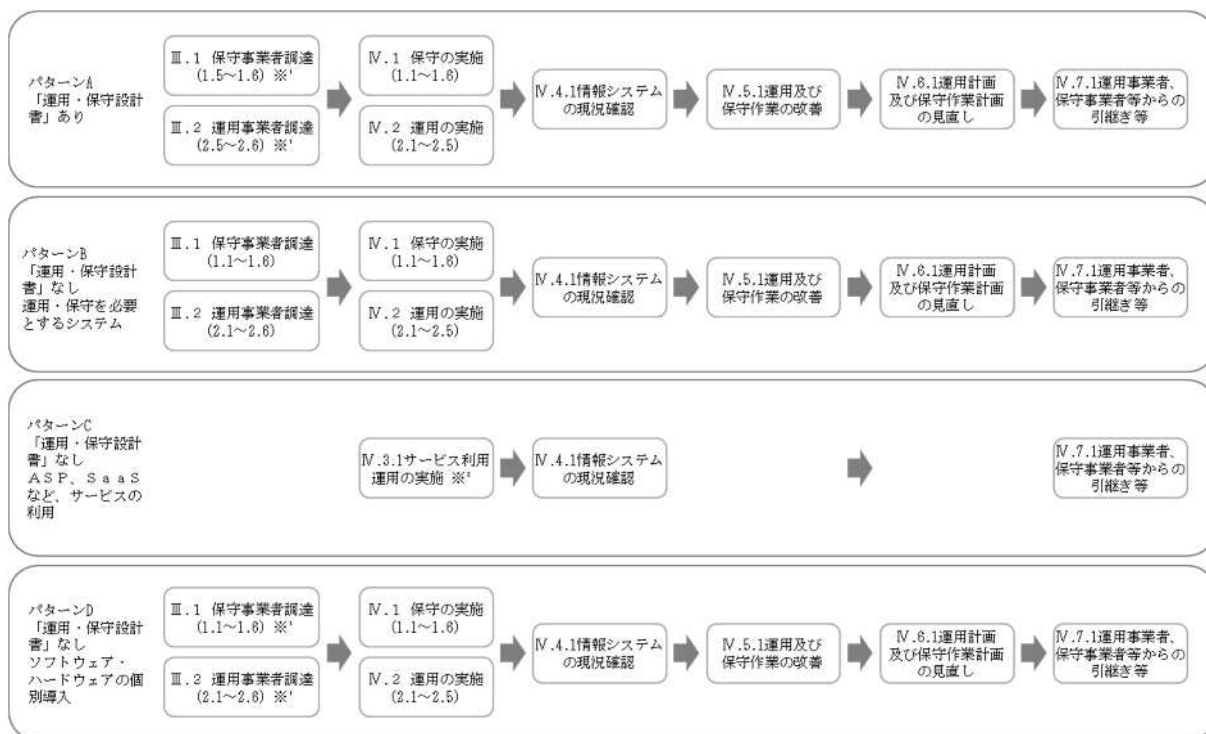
パターンA
「運用・保守設計書」あり

Ⅲ.1 保守事業者調達 (1.5~1.6) ※¹

Ⅲ.2 運用事業者調達 (2.5~2.6) ※¹

Ⅳ.1 保守の実施 (1.1~1.6)

Ⅳ.2 運用の実施 (2.1~2.5)

Ⅳ.4.1情報システムの現況確認

Ⅳ.5.1運用及び保守作業の改善

Ⅳ.6.1運用計画及び保守作業計画の見直し

Ⅳ.7.1運用事業者、保守事業者等からの引継ぎ等

パターンB
「運用・保守設計書」なし
運用・保守を必要とするシステム

Ⅲ.1 保守事業者調達 (1.1~1.6)

Ⅲ.2 運用事業者調達 (2.1~2.6)

Ⅳ.1 保守の実施 (1.1~1.6)

Ⅳ.2 運用の実施 (2.1~2.5)

Ⅳ.4.1情報システムの現況確認

Ⅳ.5.1運用及び保守作業の改善

Ⅳ.6.1運用計画及び保守作業計画の見直し

Ⅳ.7.1運用事業者、保守事業者等からの引継ぎ等

パターンC
「運用・保守設計書」なし
ASP、SaaSなど、サービスの利用

Ⅳ.3.1サービス利用運用の実施 ※²

Ⅳ.4.1情報システムの現況確認

Ⅳ.7.1運用事業者、保守事業者等からの引継ぎ等

パターンD
「運用・保守設計書」なし
ソフトウェア・ハードウェアの個別導入

Ⅲ.1 保守事業者調達 (1.1~1.6) ※¹

Ⅲ.2 運用事業者調達 (2.1~2.6) ※¹

Ⅳ.1 保守の実施 (1.1~1.6)

Ⅳ.2 運用の実施 (2.1~2.5)

Ⅳ.4.1情報システムの現況確認

Ⅳ.5.1運用及び保守作業の改善

Ⅳ.6.1運用計画及び保守作業計画の見直し

Ⅳ.7.1運用事業者、保守事業者等からの引継ぎ等